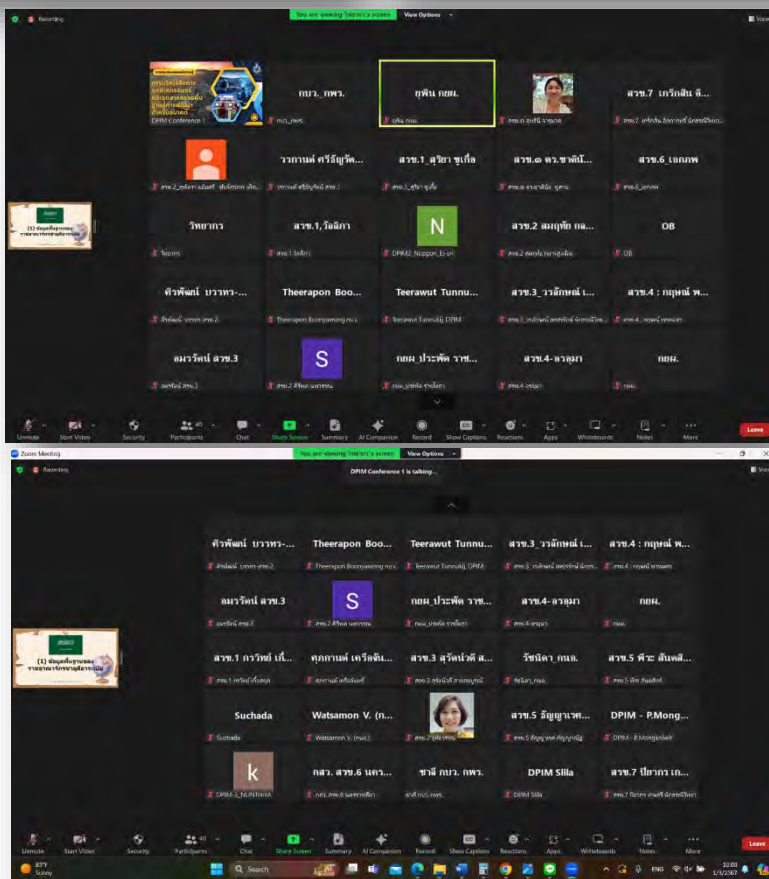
Recording

You are viewing Teerawut's screen    View Options

View

DPIM Conference 1

กบว._กพร.

ยุพิน กยผ.

สรข.7 เกรียงศักดิ์ ลี...

วรกานต์ ศรีรัญรัต...

สรข.1_สุริยา ชูเกื้อ

สรข.๑ ดร.ชาติโ...

สรข.6_เอกภพ

วิทยากร

สรข.1,วัลลิภา

N

สรข.2 สมฤทัย กล...

OB

ศิวพัฒน์ บาวหร-...

Theerapon Boo...

Teerawut Tunnu...

สรข.3_วรลักษณ์ เ...

สรข.4 : กฤษณ์ พ...

อมรวัตน์ สรข.3

S

กยผ_ประพัศ ราช...

สรข.4-ลาลุมา

กยผ.

Unmute    Start Video    Security    Participants 40    Chat    Share Screen    Summary    AI Companion    Record    Show Captions    Reactions    Apps    Whiteboards    Notes    More    Leave

Zoom Meeting

Recording

You are viewing Teerawut's screen    View Options

DPIM Conference 1 is talking...

ศิวพัฒน์ บาวหร-...

Theerapon Boo...

Teerawut Tunnu...

สรข.3_วรลักษณ์ เ...

สรข.4 : กฤษณ์ พ...

อมรวัตน์ สรข.3

S

กยผ_ประพัศ ราช...

สรข.4-ลาลุมา

กยผ.

สรข.1 กวีวิทย์ เกี่...

ศุภกานต์ เครือจัน...

สรข.3 สุวัฒน์วดี ส...

รัชนีดา_กนอ.

สรข.5 พีระ สันตติ...

Suchada

Watsamon V. (n...

สรข.5 ธัญญาเพท...

DPIM - P.Mong...

k

กสอ. สรข.6 นครา...

ชาลี กบว. กพร.

DPIM Silla

สรข.7 ปิยากร เก...

Unmute    Start Video    Security    Participants 40    Chat    Share Screen    Summary    AI Companion    Record    Show Captions    Reactions    Apps    Whiteboards    Notes    More    Leave

87°F
Sunny

Search

ENG

10:03
1/3/2567